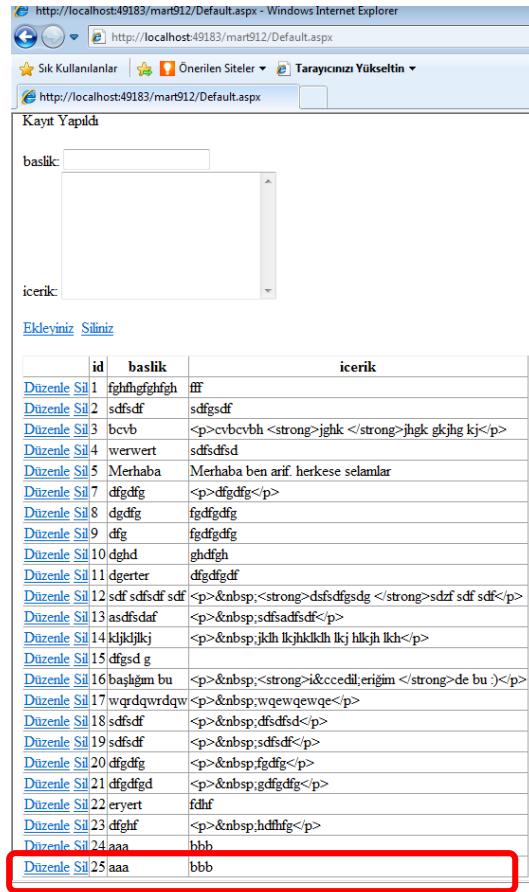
http://localhost:49183/mart912/Default.aspx - Windows Internet Explorer

http://localhost:49183/mart912/Default.aspx

Sık Kullanılanlar | Önerilen Siteler ▾ Tarayıcınızı Yükseltin ▾

http://localhost:49183/mart912/Default.aspx

Kayıt Yapıldı

baslik:

icerik:

Ekleyiniz Siliniz

| | id | baslik | icerik |
|---|---|---|---|
| Düzenle Sil | 1 | fghfhgfghfgh | fff |
| Düzenle Sil | 2 | sdfsdf | sdfgsdf |
| Düzenle Sil | 3 | bcvb | <p>cvbcvbh <strong>jghk </strong>jhgk gkjhg kj</p> |
| Düzenle Sil | 4 | werwert | sdfsdfsd |
| Düzenle Sil | 5 | Merhaba | Merhaba ben arif. herkese selamlar |
| Düzenle Sil | 7 | dfgdfg | <p>dfgdfg</p> |
| Düzenle Sil | 8 | dgdfg | fgdfgdfg |
| Düzenle Sil | 9 | dfg | fgdfgdfg |
| Düzenle Sil | 10 | dghd | ghdfgh |
| Düzenle Sil | 11 | dgerter | dfgdfgdf |
| Düzenle Sil | 12 | sdf sdfsdf sdf | <p>&nbsp;<strong>dsfsdfgsdg </strong>sdzf sdf sdf</p> |
| Düzenle Sil | 13 | asdfsdaf | <p>&nbsp;sdfsadfsdf</p> |
| Düzenle Sil | 14 | kljkljlkj | <p>&nbsp;jklh lkjhklklh lkj hlkjh lkh</p> |
| Düzenle Sil | 15 | dfgsd g | |
| Düzenle Sil | 16 | başlığım bu | <p>&nbsp;<strong>i&ccedil;eriğim </strong>de bu :)</p> |
| Düzenle Sil | 17 | wqrdqwrdqw | <p>&nbsp;wqewqewqe</p> |
| Düzenle Sil | 18 | sdfsdf | <p>&nbsp;dfsdfsd</p> |
| Düzenle Sil | 19 | sdfsdf | <p>&nbsp;sdfsdf</p> |
| Düzenle Sil | 20 | dfgdfg | <p>&nbsp;fgdfg</p> |
| Düzenle Sil | 21 | dfgdfgd | <p>&nbsp;gdfgdfg</p> |
| Düzenle Sil | 22 | eryert | fdhf |
| Düzenle Sil | 23 | dfghf | <p>&nbsp;hdfhfg</p> |
| Düzenle Sil | 24 | aaa | bbb |
| Düzenle Sil | 25 | aaa | bbb |